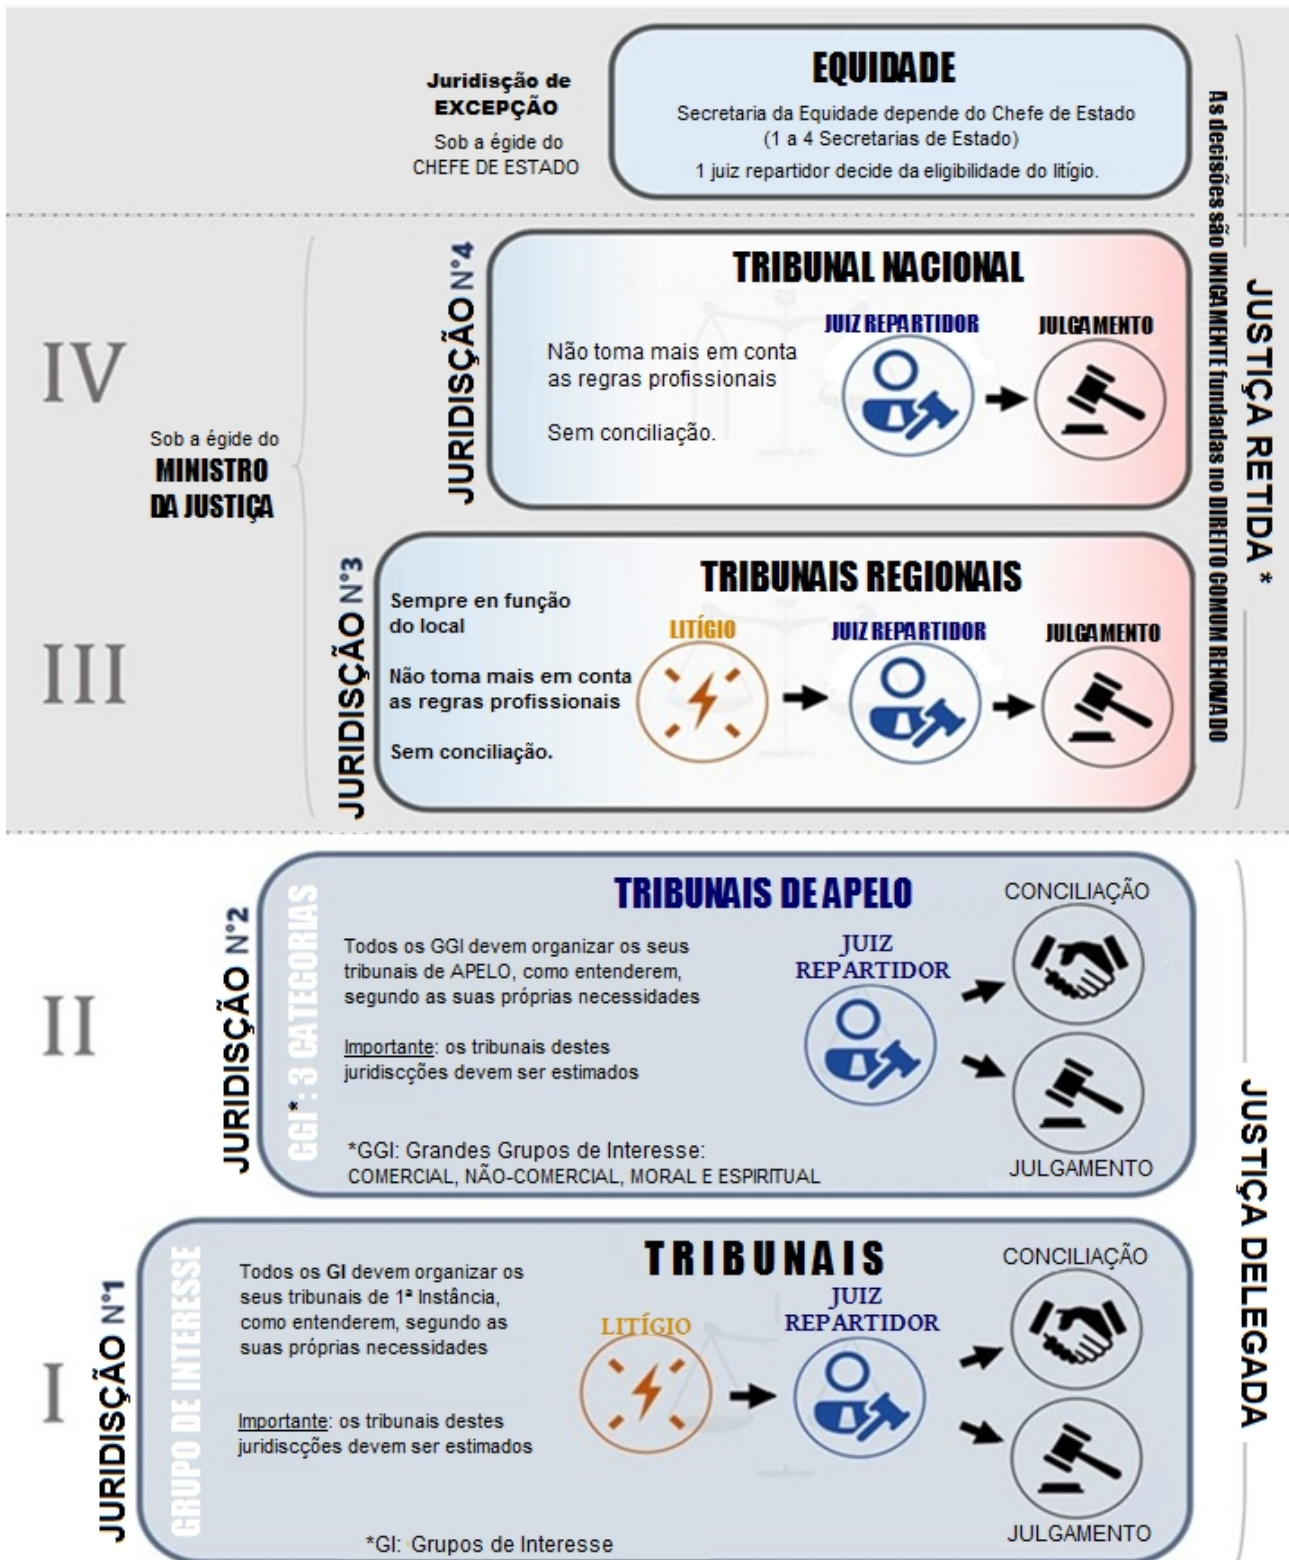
Juridisção de EXCEPÇÃO
Sob a égide do CHEFE DE ESTADO

EQUIDADE
Secretaria da Equidade depende do Chefe de Estado
(1 a 4 Secretarias de Estado)
1 juiz repartidor decide da eligibilidade do litígio.

As decisões são UNICAMENTE fundadas no DIREITO COMUM RENOVADO

JUSTIÇA RETIDA *

IV
Sob a égide do
MINISTRO DA JUSTIÇA

JURIDISÇÃO N°4
TRIBUNAL NACIONAL
Não toma mais em conta as regras profissionais
Sem conciliação.
JUIZ REPARTIDOR
JULGAMENTO

III
JURIDISÇÃO N°3
TRIBUNAIS REGIONAIS
Sempre en função do local
Não toma mais em conta as regras profissionais
Sem conciliação.
LITÍGIO
JUIZ REPARTIDOR
JULGAMENTO

II
JURIDISÇÃO N°2
GGI*: 3 CATEGORIAS
TRIBUNAIS DE APELO
Todos os GGI devem organizar os seus tribunais de APELO, como entenderem, segundo as suas próprias necessidades
Importante: os tribunais destes juridiscções devem ser estimados
*GGI: Grandes Grupos de Interesse:
COMERCIAL, NÃO-COMERCIAL, MORAL E ESPIRITUAL
JUIZ REPARTIDOR
CONCILIAÇÃO
JULGAMENTO

JUSTIÇA DELEGADA

I
JURIDISÇÃO N°1
GRUPO DE INTERESSE
TRIBUNAIS
Todos os GI devem organizar os seus tribunais de 1ª Instância, como entenderem, segundo as suas próprias necessidades
Importante: os tribunais destes juridiscções devem ser estimados
LITÍGIO
JUIZ REPARTIDOR
CONCILIAÇÃO
JULGAMENTO
*GI: Grupos de Interesse